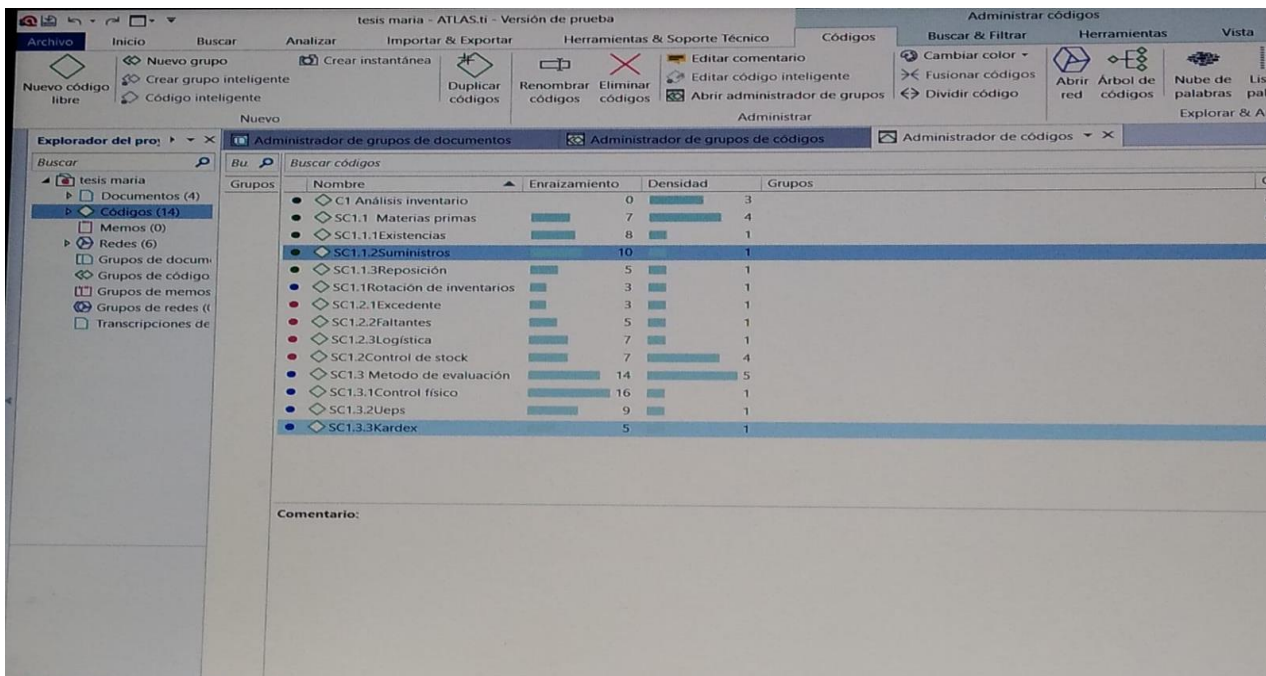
tesis maria - ATLAS.ti - Versión de prueba

Administrar códigos

Archivo | Inicio | Buscar | Analizar | Importar & Exportar | Herramientas & Soporte Técnico | Códigos | Buscar & Filtrar | Herramientas | Vista

Nuevo código libre
Nuevo grupo
Crear grupo inteligente
Código inteligente
Crear instantánea
Nuevo

Duplicar códigos
Renombrar códigos
Eliminar códigos
Editar comentario
Editar código inteligente
Abrir administrador de grupos
Cambiar color
Fusionar códigos
Dividir código
Administrar

Abrir red
Árbol de códigos
Nube de palabras
Lis pal
Explorar & A

Explorador del pro
Buscar
tesis maria
Documentos (4)
Códigos (14)
Memos (0)
Redes (6)
Grupos de docum
Grupos de código
Grupos de memos
Grupos de redes ((
Transcripciones de

Administrador de grupos de documentos
Administrador de grupos de códigos
Administrador de códigos

Bu
Grupos
Buscar códigos

| Nombre | Enraizamiento | Densidad | Grupos |
|---|---|---|---|
| C1 Análisis inventario | 0 | 3 | |
| SC1.1 Materias primas | 7 | 4 | |
| SC1.1.1Existencias | 8 | 1 | |
| SC1.1.2Suministros | 10 | 1 | |
| SC1.1.3Reposición | 5 | 1 | |
| SC1.1Rotación de inventarios | 3 | 1 | |
| SC1.2.1Excedente | 3 | 1 | |
| SC1.2.2Faltantes | 5 | 1 | |
| SC1.2.3Logística | 7 | 1 | |
| SC1.2Control de stock | 7 | 4 | |
| SC1.3 Metodo de evaluación | 14 | 5 | |
| SC1.3.1Control físico | 16 | 1 | |
| SC1.3.2Ueps | 9 | 1 | |
| SC1.3.3Kardex | 5 | 1 | |

Comentario: